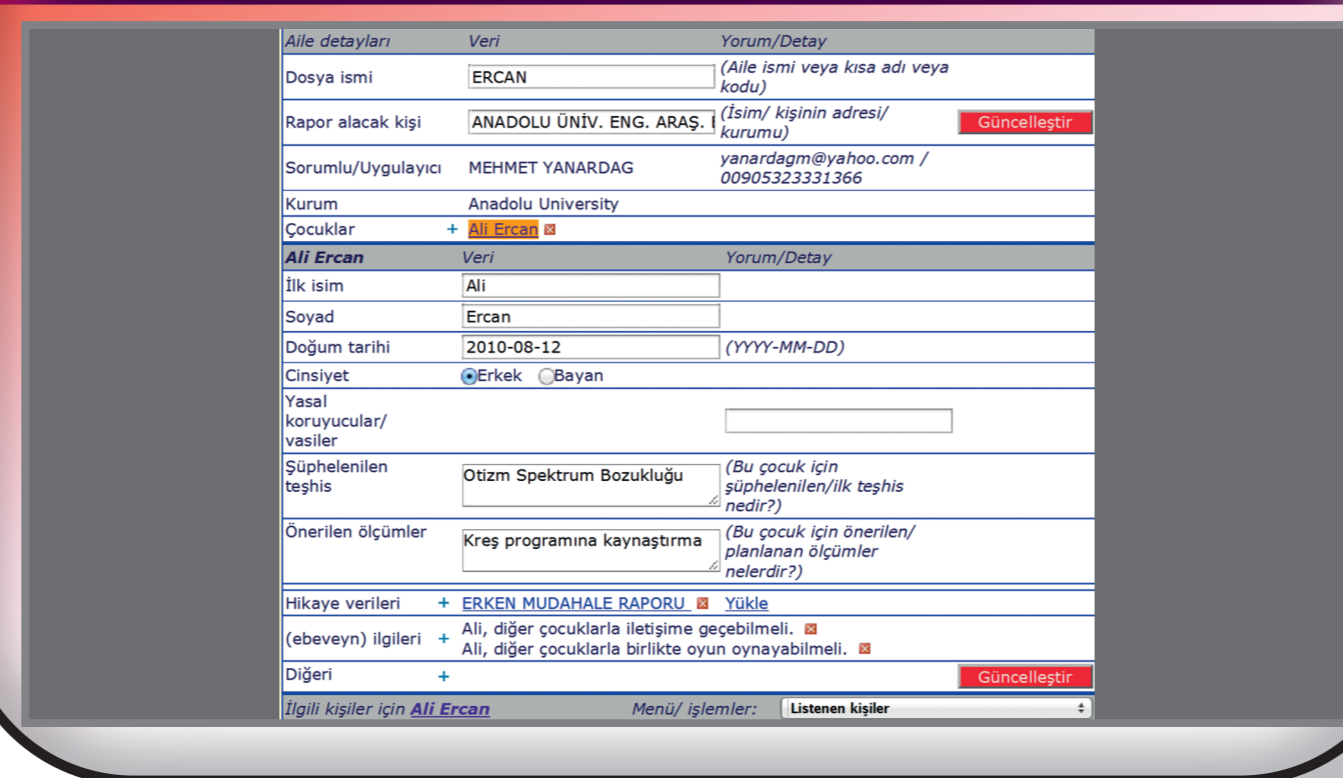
| Aile detayları | Veri | Yorum/Detay | |
|---|---|---|---|
| Dosya ismi | ERCAN | (Aile ismi veya kısa adı veya kodu) | |
| Rapor alacak kişi | ANADOLU ÜNİV. ENG. ARAŞ. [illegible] | (İsim/ kişinin adresi/ kurumu) | Güncelleştir |
| Sorumlu/Uygulayıcı | MEHMET YANARDAG | yanardagm@yahoo.com / 00905323331366 | |
| Kurum | Anadolu University | | |
| Çocuklar + | Ali Ercan | | |

| Ali Ercan | Veri | Yorum/Detay | |
|---|---|---|---|
| İlk isim | Ali | | |
| Soyad | Ercan | | |
| Doğum tarihi | 2010-08-12 | (YYYY-MM-DD) | |
| Cinsiyet | Erkek Bayan | | |
| Yasal koruyucular/ vasiler | | | |
| Şüphelenilen teşhis | Otizm Spektrum Bozukluğu | (Bu çocuk için şüphelenilen/ilk teşhis nedir?) | |
| Önerilen ölçümler | Kreş programına kaynaştırma | (Bu çocuk için önerilen/ planlanan ölçümler nelerdir?) | |
| Hikaye verileri + | ERKEN MUDAHALE RAPORU | Yükle | |
| (ebeveyn) ilgileri + | Ali, diğer çocuklarla iletişime geçebilmeli. Ali, diğer çocuklarla birlikte oyun oynayabilmeli. | | |
| Diğeri + | | | Güncelleştir |

İlgili kişiler için Ali Ercan Menü/ işlemler: Listenen kişiler